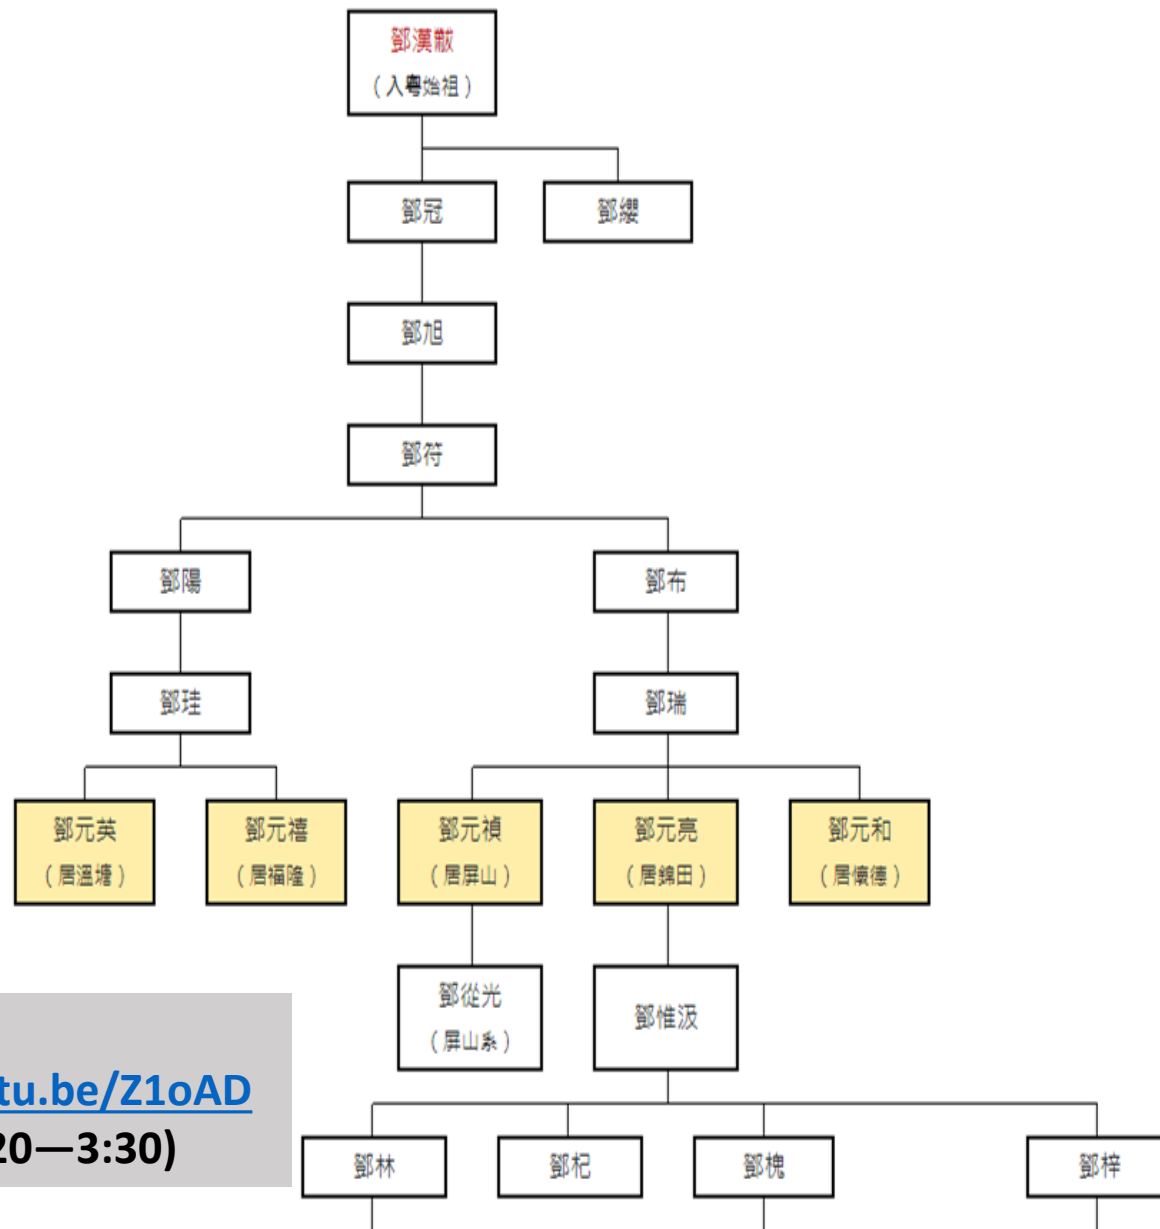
鄧漢黻
（入粵始祖）

鄧冠

鄧纓

鄧旭

鄧符

鄧陽

鄧布

鄧珪

鄧瑞

鄧元英
（居溫塘）

鄧元禧
（居福隆）

鄧元禎
（居屏山）

鄧元亮
（居錦田）

鄧元和
（居懷德）

鄧從光
（屏山系）

鄧惟汲

tu.be/Z1oAD
20—3:30)

鄧林

鄧杞

鄧槐

鄧梓